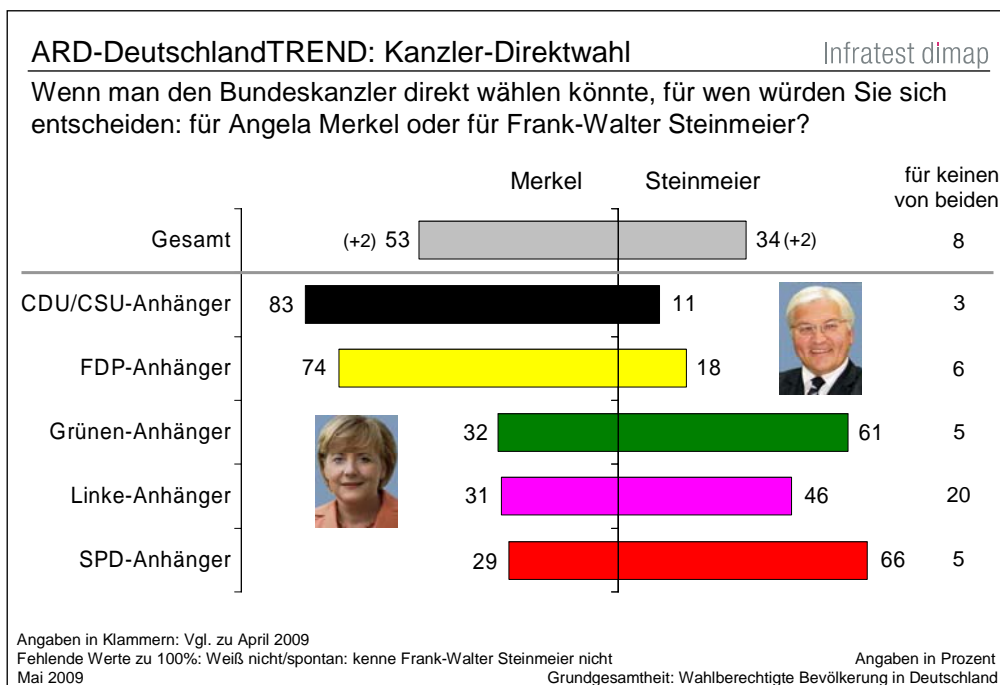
ARD-DeutschlandTREND: Kanzler-Direktwahl

Infratest dimap

Wenn man den Bundeskanzler direkt wählen könnte, für wen würden Sie sich entscheiden: für Angela Merkel oder für Frank-Walter Steinmeier?

| | Merkel | Steinmeier | für keinen von beiden |
|---|---|---|---|
| Gesamt | (+2) 53 | 34 (+2) | 8 |
| CDU/CSU-Anhänger | 83 | 11 | 3 |
| FDP-Anhänger | 74 | 18 | 6 |
| Grünen-Anhänger | 32 | 61 | 5 |
| Linke-Anhänger | 31 | 46 | 20 |
| SPD-Anhänger | 29 | 66 | 5 |

Angaben in Klammern: Vgl. zu April 2009
Fehlende Werte zu 100%: Weiß nicht/spontan: kenne Frank-Walter Steinmeier nicht
Mai 2009

Angaben in Prozent
Grundgesamtheit: Wahlberechtigte Bevölkerung in Deutschland